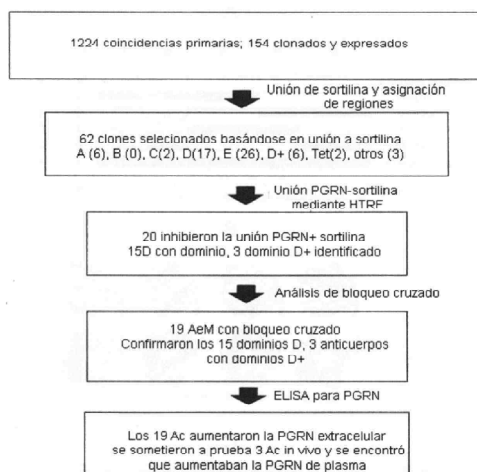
1224 coincidencias primarias; 154 clonados y expresados

Unión de sortilina y asignación de regiones

62 clones selecionados basándose en unión a sortilina
A (6), B (0), C(2), D(17), E (26), D+ (6), Tet(2), otros (3)

Unión PGRN-sortilina mediante HTRF

20 inhibieron la unión PGRN+ sortilina
15D con dominio, 3 dominio D+ identificado

Análisis de bloqueo cruzado

19 AeM con bloqueo cruzado
Confirmaron los 15 dominios D, 3 anticuerpos con dominios D+

ELISA para PGRN

Los 19 Ac aumentaron la PGRN extracelular se sometieron a prueba 3 Ac in vivo y se encontró que aumentaban la PGRN de plasma